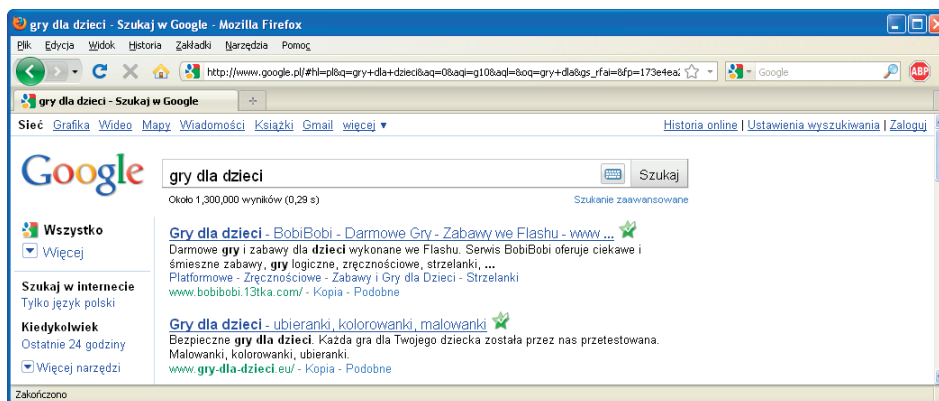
gry dla dzieci - Szukaj w Google - Mozilla Firefox

Plik Edycja Widok Historia Zakładki Narzędzia Pomoc

http://www.google.pl/#hl=pl&q=gry+dla+dzieci&aq=0&aqi=g10&aql=&oq=gry+dla&gs_rfai=&fp=173e4ea

Google

gry dla dzieci - Szukaj w Google

Sieć Grafika Wideo Mapy Wiadomości Książki Gmail więcej ▾

Historia online | Ustawienia wyszukiwania | Zaloguj

Google

gry dla dzieci

Szukaj

Około 1,300,000 wyników (0,29 s)

Szukanie zaawansowane

Wszystko

Więcej

Szukaj w internecie
Tylko język polski

Kiedykolwiek
Ostatnie 24 godziny

Więcej narzędzi

Gry dla dzieci - BobiBobi - Darmowe Gry - Zabawy we Flashu - www ...
Darmowe gry i zabawy dla dzieci wykonane we Flashu. Serwis BobiBobi oferuje ciekawe i śmieszne zabawy, gry logiczne, zręcznościowe, strzelanki, ...
Platformowe - Zręcznościowe - Zabawy i Gry dla Dzieci - Strzelanki
www.bobibobi.13tka.com/ - Kopia - Podobne

Gry dla dzieci - ubieranki, kolorowanki, malowanki
Bezpieczne gry dla dzieci. Każda gra dla Twojego dziecka została przez nas przetestowana. Malowanki, kolorowanki, ubieranki.
www.gry-dla-dzieci.eu/ - Kopia - Podobne

Zakończono